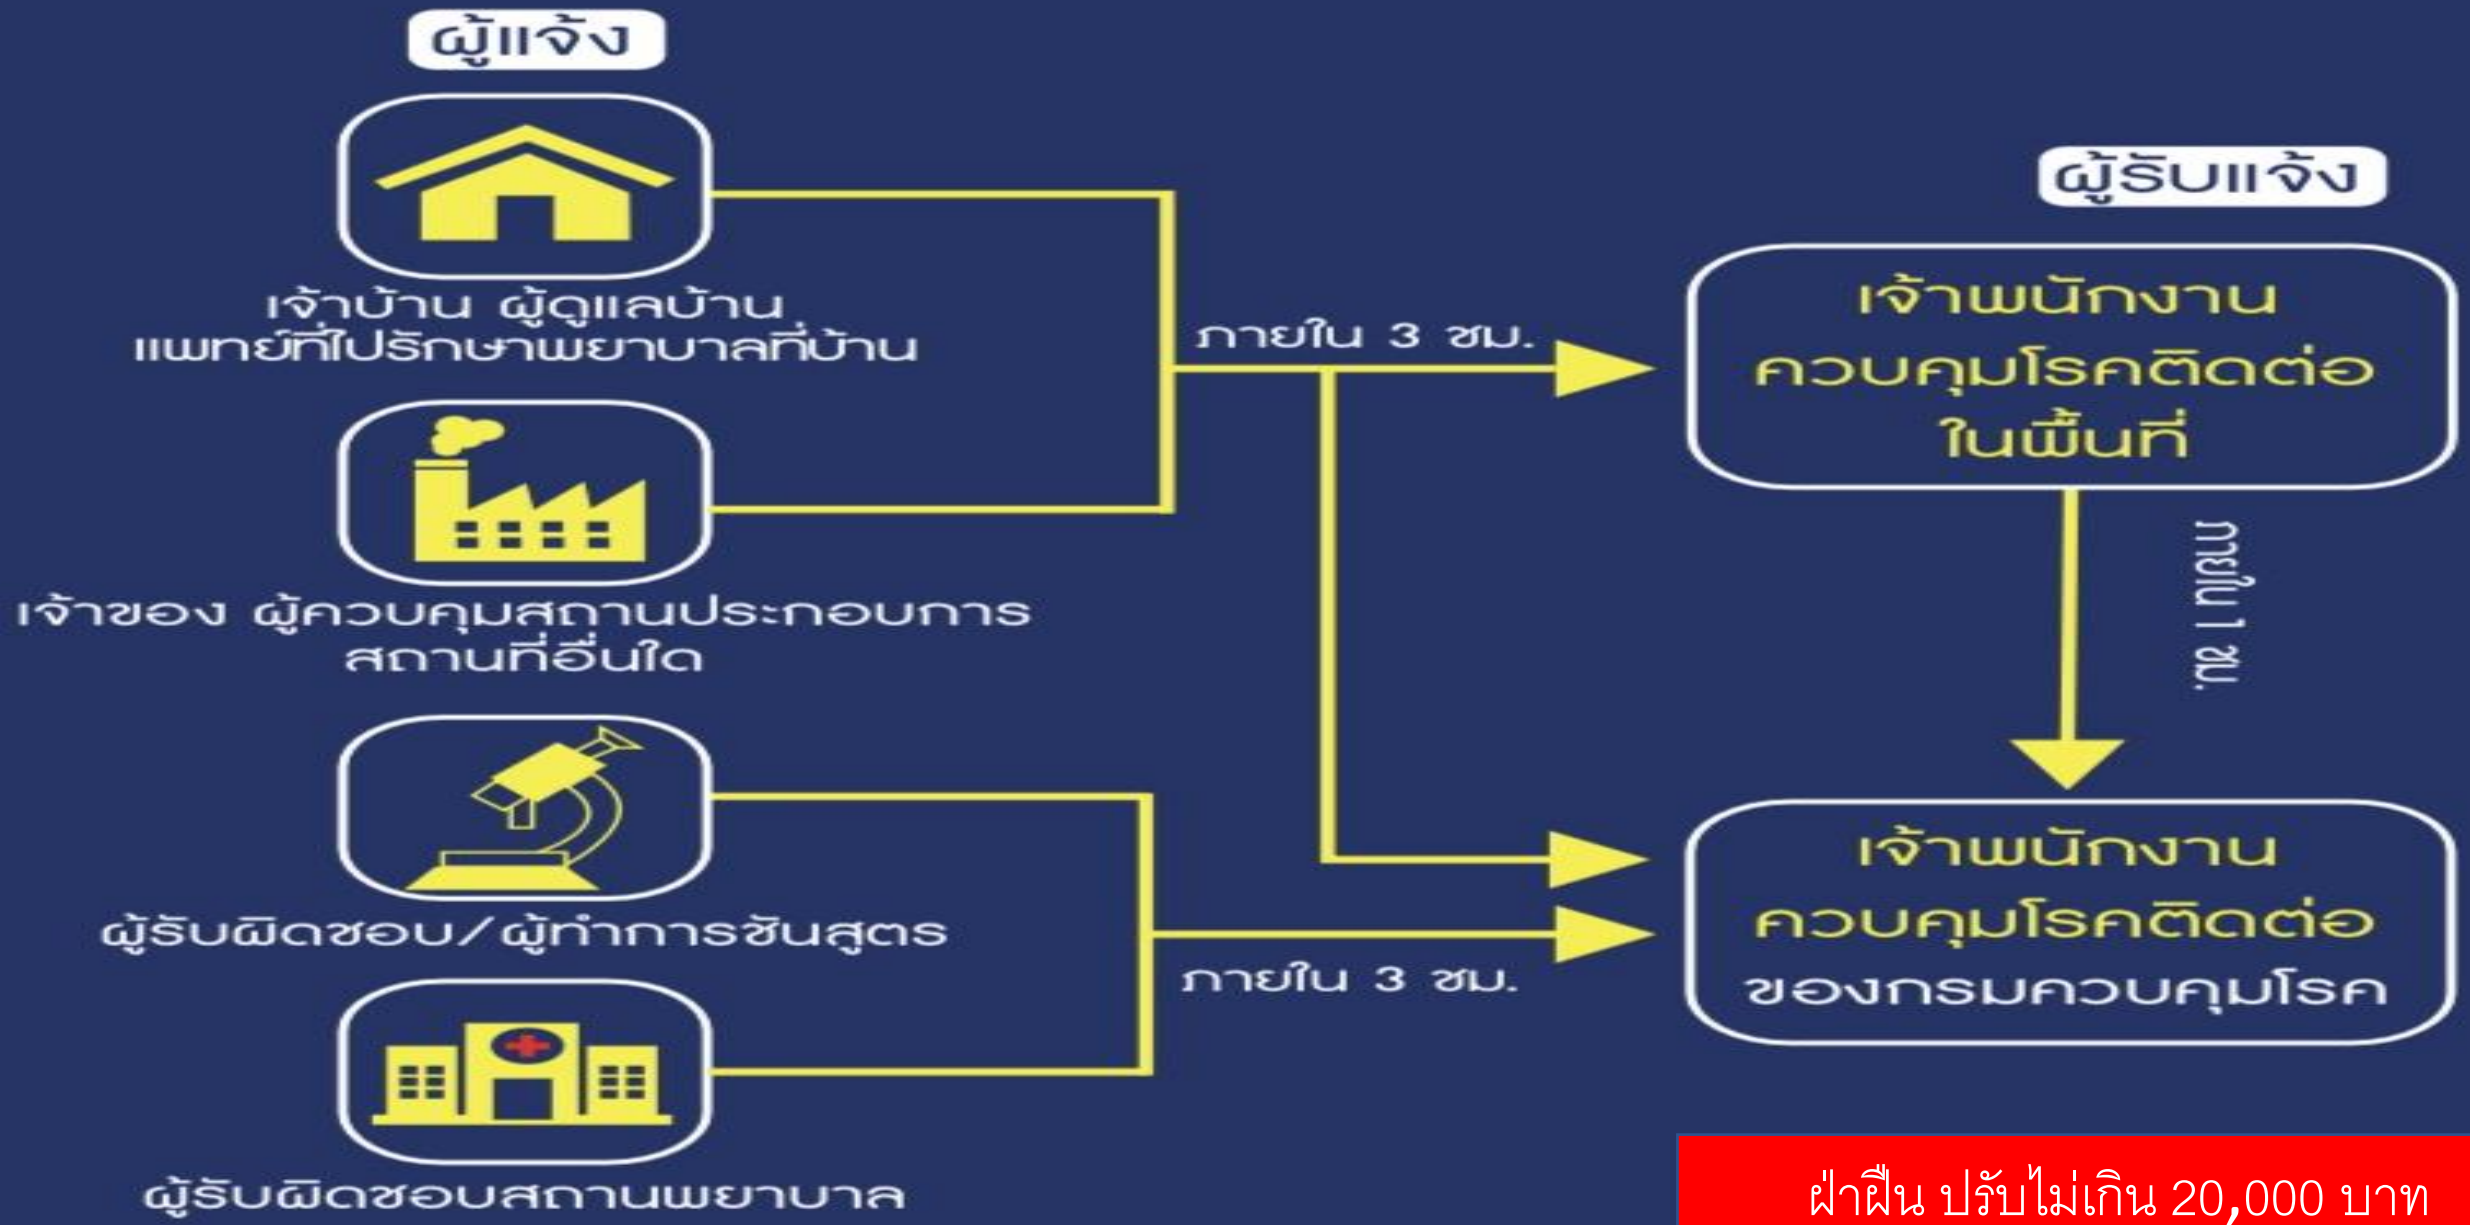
ผู้แจ้ง

เจ้าบ้าน ผู้ดูแลบ้าน แพทย์ที่ไปรักษาพยาบาลที่บ้าน

เจ้าของ ผู้ควบคุมสถานประกอบการ สถานที่อื่นใด

ผู้รับผิดชอบ/ผู้ทำการชันสูตร

ผู้รับผิดชอบสถานพยาบาล

ภายใน 3 ชม.

ภายใน 3 ชม.

ผู้รับแจ้ง

เจ้าพนักงานควบคุมโรคติดต่อในพื้นที่

ภายใน 1 ชม.

เจ้าพนักงานควบคุมโรคติดต่อของกรมควบคุมโรค

ฝ่าฝืน ปรับไม่เกิน 20,000 บาท